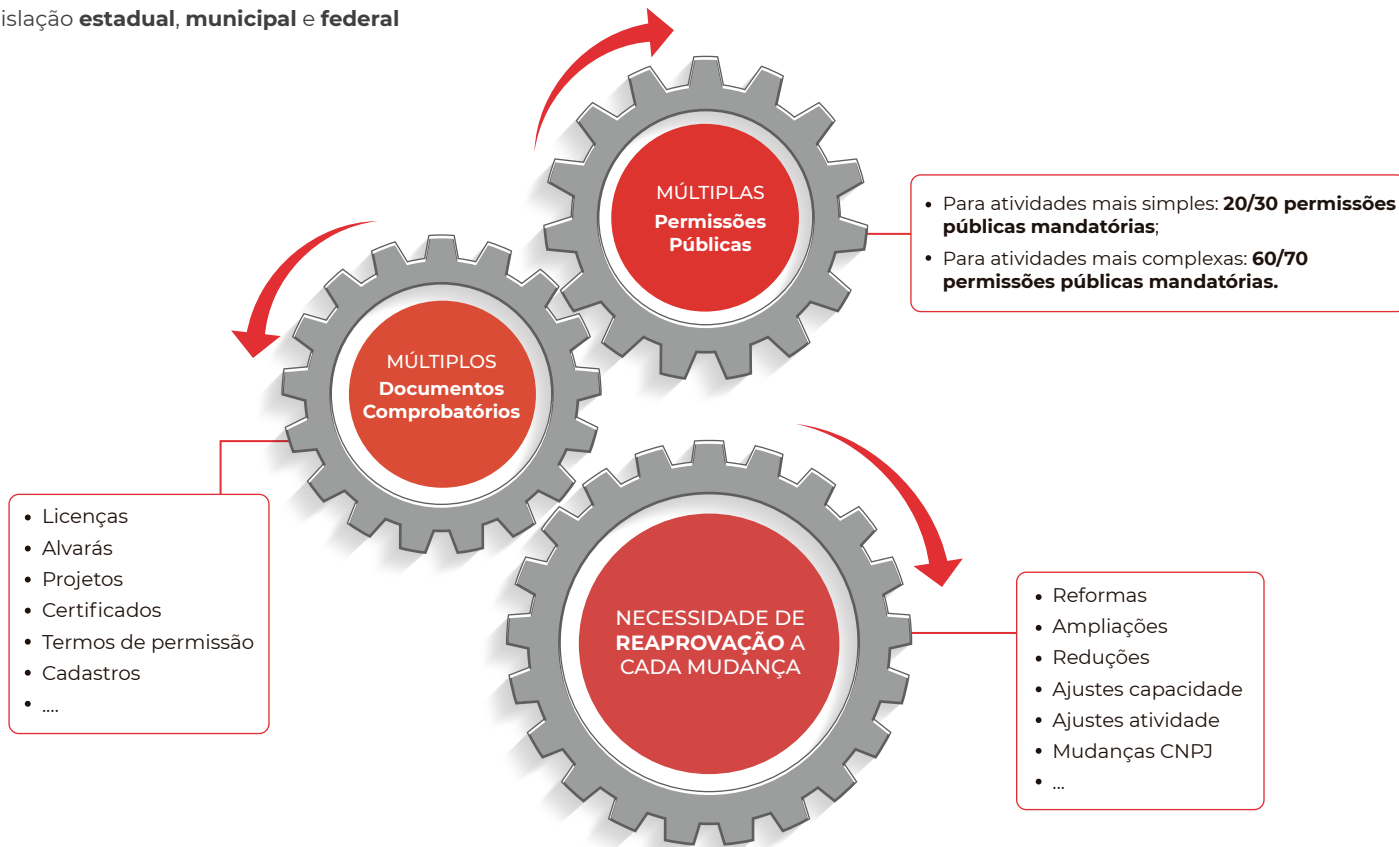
islação **estadual**, **municipal** e **federal**

MÚLTIPLAS
**Permissões Públicas**

- Para atividades mais simples: **20/30 permissões públicas mandatórias**;
- Para atividades mais complexas: **60/70 permissões públicas mandatórias.**

MÚLTIPLOS
**Documentos Comprobatórios**

- Licenças
- Alvarás
- Projetos
- Certificados
- Termos de permissão
- Cadastros
- ....

NECESSIDADE DE **REAPROVAÇÃO** A CADA MUDANÇA

- Reformas
- Ampliações
- Reduções
- Ajustes capacidade
- Ajustes atividade
- Mudanças CNPJ
- ...